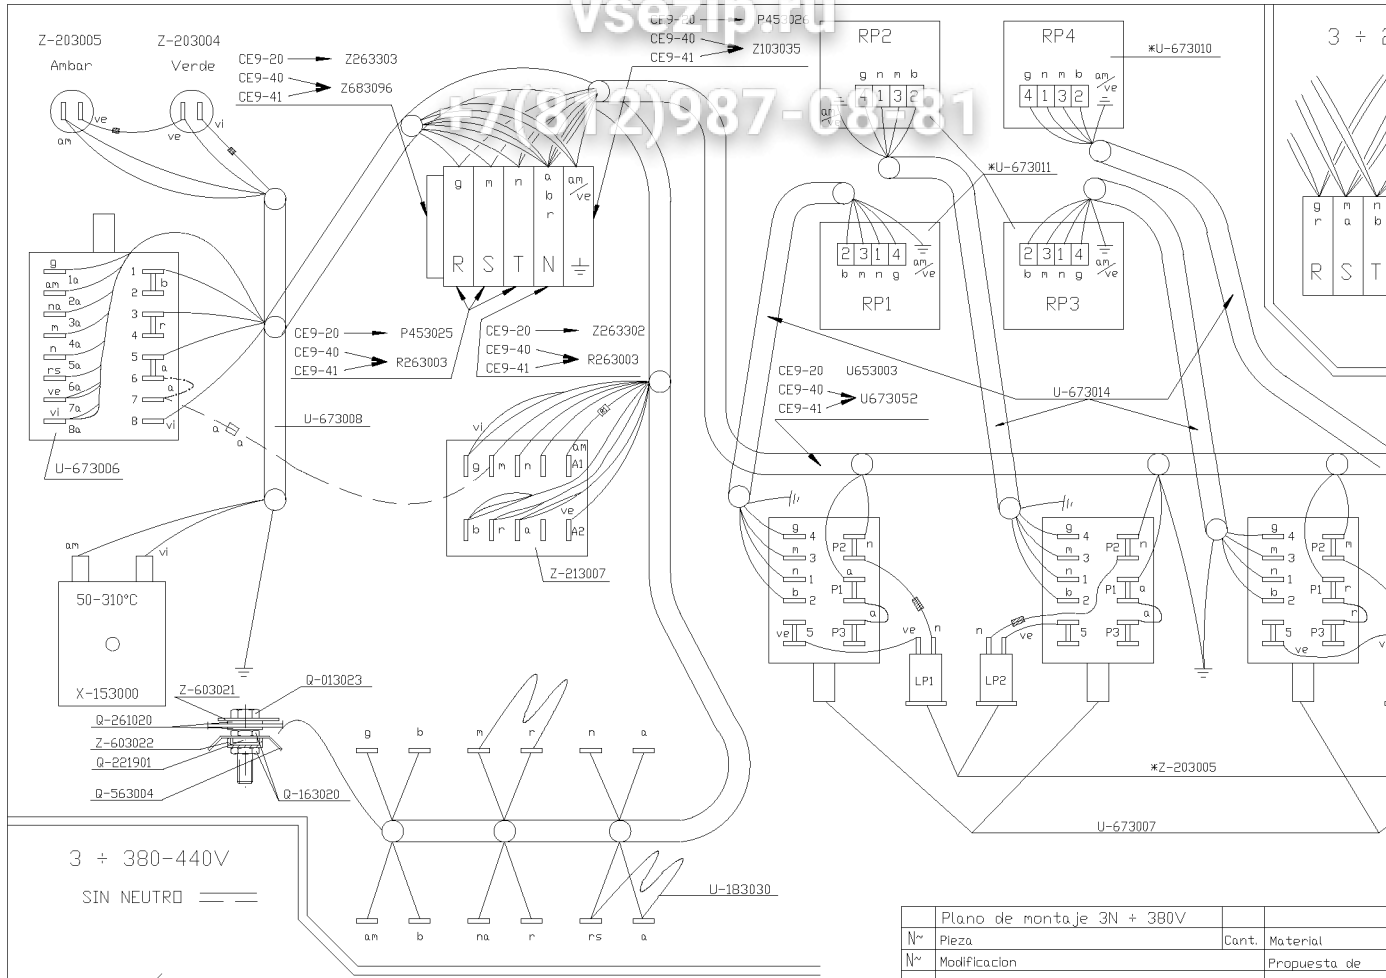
vsezip.ru
+7(812)987-08-81

Z-203005 Ambar
Z-203004 Verde
am ve ve vi

CE9-20 Z263303
CE9-40
CE9-41 Z683096

CE9-20 P453026
CE9-40
CE9-41 Z103035

RP2
g n m b
4 1 3 2
am ve

RP4
g n m b
4 1 3 2
am ve
*U-673010

3 ÷ 2

g m n a r a b r
am ve
R S T N ⏚

*U-673011

2 3 1 4
b m n g
am ve
RP1

2 3 1 4
b m n g
am ve
RP3

g m n
r a b
R S T

g 1a am na 2a m 3a n 4a rs 5a ve 6a vi 7a 8a
1 b 2 3 r 4 5 a 6 7 a 8 vi
U-673006

CE9-20 P453025
CE9-40
CE9-41 R263003

CE9-20 Z263302
CE9-40
CE9-41 R263003

U-673008
a a

vi
g m n A1
am
b r a A2
ve
Z-213007

CE9-20 U653003
CE9-40
CE9-41 U673052

U-673014

am vi
50-310°C
X-153000

g 4 m 3 n 1 b 2 ve 5
P2 n a P1 a P3
ve n
LP1 LP2
n ve

g 4 m 3 n 1 b 2 5
P2 n P1 a P3

g 4 m 3 n 1 b 2 5
P2 m P1 r P3
ve

Z-603021
Q-013023
Q-261020
Z-603022
Q-221901
Q-563004
Q-163020

g b m r n a
am b na r rs a

*Z-203005
U-673007

3 ÷ 380-440V
SIN NEUTRO

U-183030

| | Plano de montaje 3N + 380V | | |
|---|---|---|---|
| N~ | Pieza | Cant. | Material |
| N~ | Modificacion | | Propuesta de |